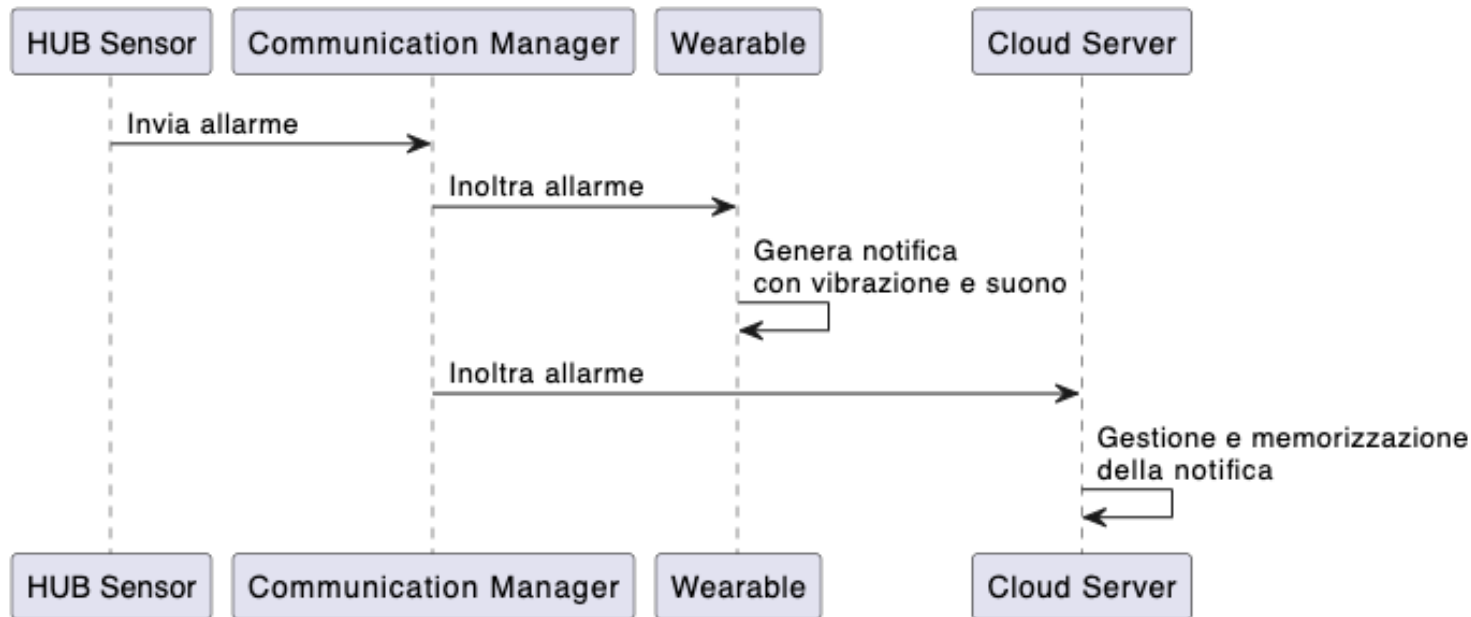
HUB Sensor
Communication Manager
Wearable
Cloud Server

Invia allarme

Inoltra allarme

Genera notifica
con vibrazione e suono

Inoltra allarme

Gestione e memorizzazione
della notifica

HUB Sensor
Communication Manager
Wearable
Cloud Server